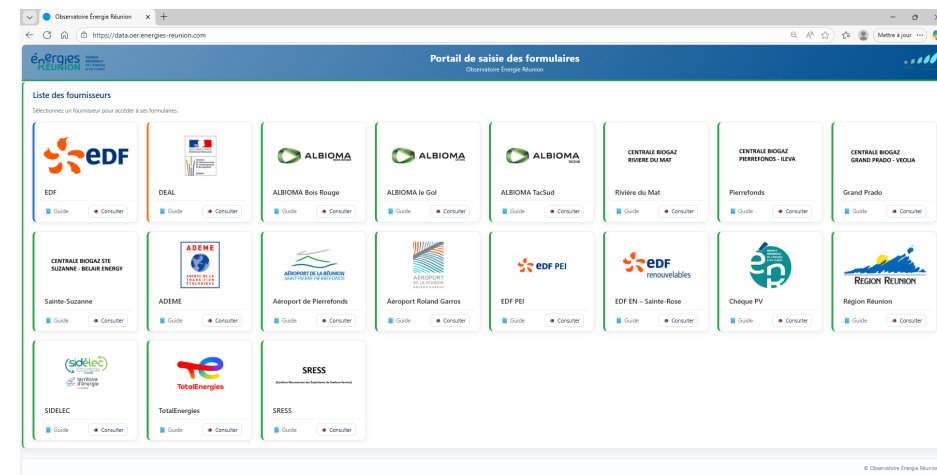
Observatoire Énergie Réunion × +

https://data.oer.energies-reunion.com

Mettre à jour

énergies RÉUNION

Portail de saisie des formulaires
Observatoire Énergie Réunion

Liste des fournisseurs

Sélectionnez un fournisseur pour accéder à ses formulaires.

EDF
EDF
Guide Consulter

DEAL
Guide Consulter

ALBIOMA
ALBIOMA Bois Rouge
Guide Consulter

ALBIOMA
ALBIOMA le Gol
Guide Consulter

ALBIOMA
ALBIOMA TacSud
Guide Consulter

CENTRALE BIOGAZ RIVIERE DU MAT
Rivière du Mat
Guide Consulter

CENTRALE BIOGAZ PIERREFONDS - ILEVA
Pierrefonds
Guide Consulter

CENTRALE BIOGAZ GRAND PRADO - VEOLIA
Grand Prado
Guide Consulter

CENTRALE BIOGAZ STE SUZANNE - BELAIR ENERGY
Sainte-Suzanne
Guide Consulter

ADEME
AGENCE DE LA TRANSITION ÉCOLOGIQUE
ADEME
Guide Consulter

AÉROPORT DE LA RÉUNION SAINT-PIERRE PIERREFONDS
Aéroport de Pierrefonds
Guide Consulter

AÉROPORT DE LA RÉUNION ROLAND GARROS
Aéroport Roland Garros
Guide Consulter

EDF PEI
EDF PEI
Guide Consulter

EDF renouvelables
EDF EN – Sainte-Rose
Guide Consulter

Chèque PV
Guide Consulter

RÉGION RÉUNION
Région Réunion
Guide Consulter

sidélec
territoire d'énergie
SIDELEC
Guide Consulter

TotalEnergies
TotalEnergies
Guide Consulter

SRESS
SRESS
Guide Consulter

© Observatoire Énergie Réunion